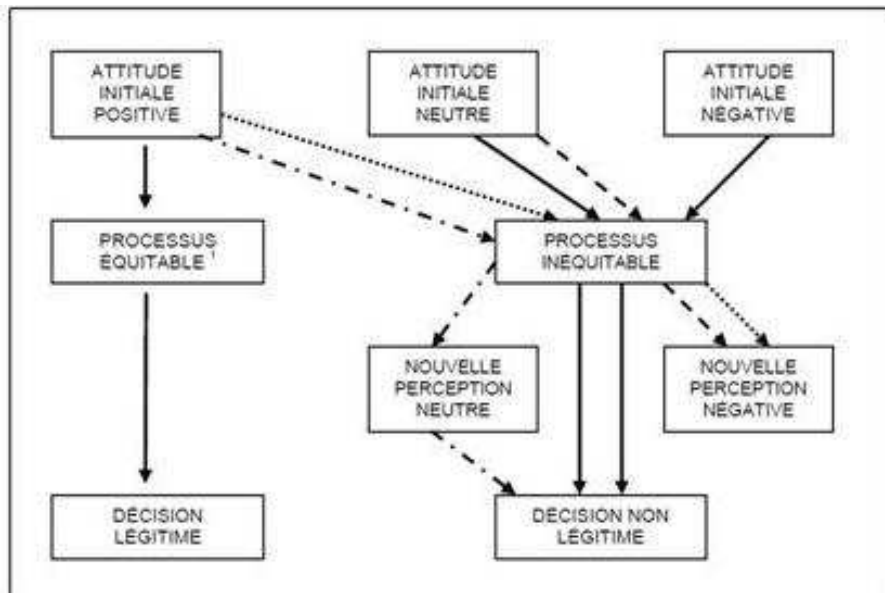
ATTITUDE INITIALE POSITIVE

ATTITUDE INITIALE NEUTRE

ATTITUDE INITIALE NÉGATIVE

PROCESSUS ÉQUITABLE $^1$

PROCESSUS INÉQUITABLE

NOUVELLE PERCEPTION NEUTRE

NOUVELLE PERCEPTION NÉGATIVE

DÉCISION LÉGITIME

DÉCISION NON LÉGITIME